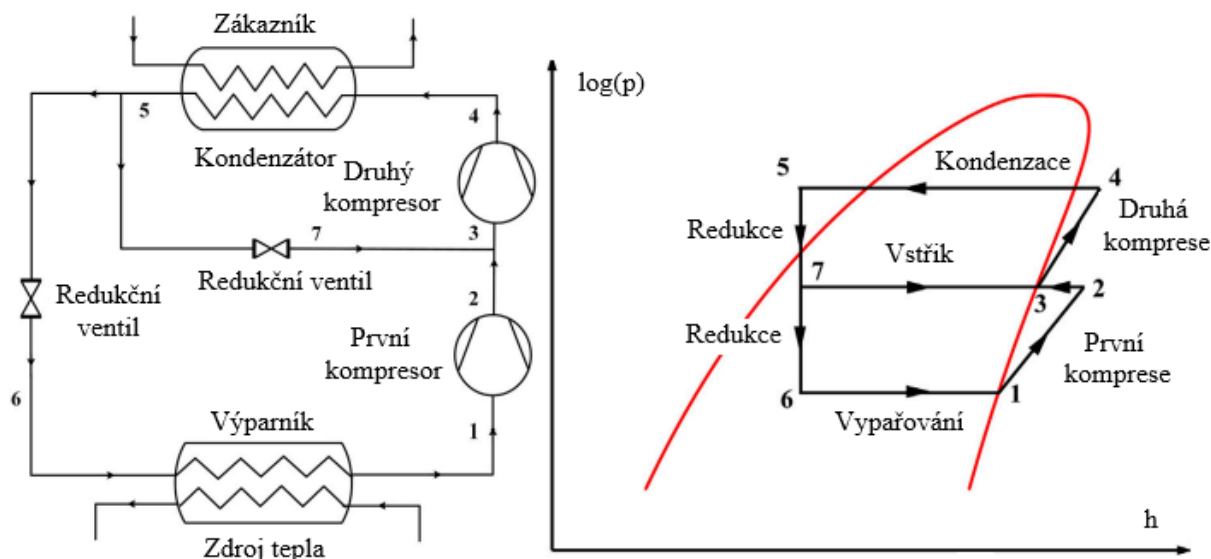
Zákazník

5

4

Kondenzátor

Druhý kompresor

7

3

Redukční ventil

2

Redukční ventil

První kompresor

6

1

Výparník

Zdroj tepla

log(p)

5

Kondenzace

4

Druhá komprese

Redukce

Vstřik

7

3

2

Redukce

První komprese

6

1

Vypařování

h